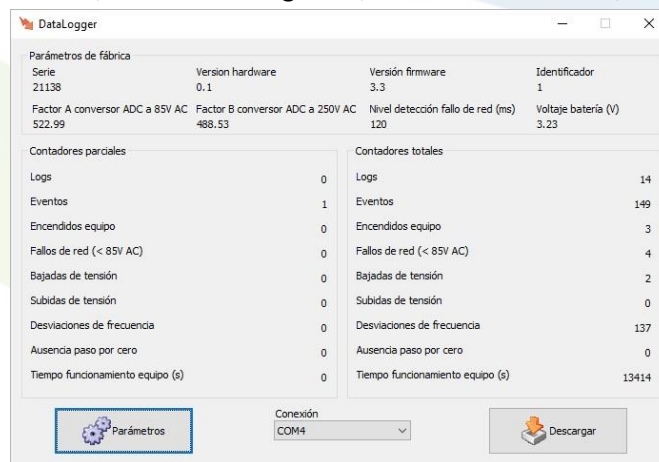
DataLogger

Parámetros de fábrica

| Serie | Version hardware | Versión firmware | Identificador |
|---|---|---|---|
| 21138 | 0.1 | 3.3 | 1 |
| Factor A conversor ADC a 85V AC | Factor B conversor ADC a 250V AC | Nivel detección fallo de red (ms) | Voltaje batería (V) |
| 522.99 | 488.53 | 120 | 3.23 |

Contadores parciales

| | |
|---|---|
| Logs | 0 |
| Eventos | 1 |
| Encendidos equipo | 0 |
| Fallos de red (< 85V AC) | 0 |
| Bajadas de tensión | 0 |
| Subidas de tensión | 0 |
| Desviaciones de frecuencia | 0 |
| Ausencia paso por cero | 0 |
| Tiempo funcionamiento equipo (s) | 0 |

Contadores totales

| | |
|---|---|
| Logs | 14 |
| Eventos | 149 |
| Encendidos equipo | 3 |
| Fallos de red (< 85V AC) | 4 |
| Bajadas de tensión | 2 |
| Subidas de tensión | 0 |
| Desviaciones de frecuencia | 137 |
| Ausencia paso por cero | 0 |
| Tiempo funcionamiento equipo (s) | 13414 |

Parámetros

Conexión
COM4

Descargar